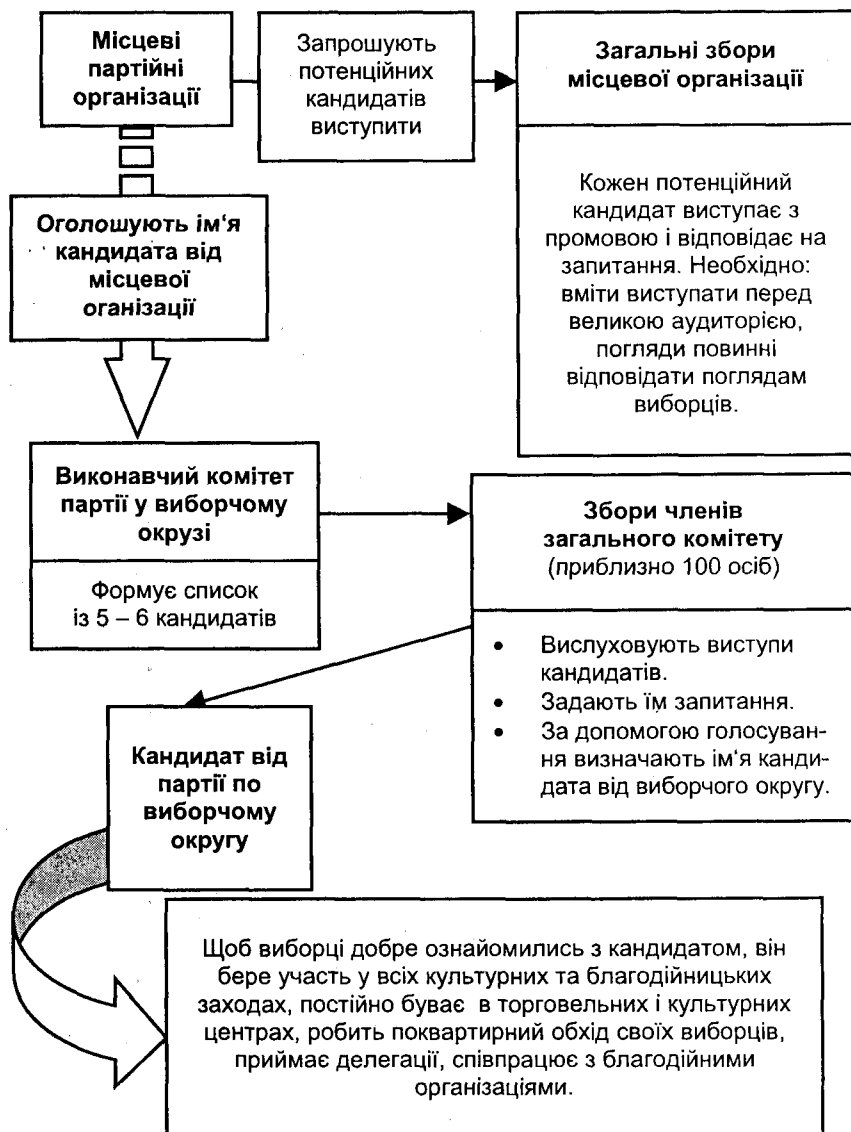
Місцеві партійні організації

Запрошують потенційних кандидатів виступити

Загальні збори місцевої організації

Кожен потенційний кандидат виступає з промовою і відповідає на запитання. Необхідно: вміти виступати перед великою аудиторією, погляди повинні відповідати поглядам виборців.

Оголошують ім'я кандидата від місцевої оганізації

Виконавчий комітет партії у виборчому окрузі

Формує список із 5 – 6 кандидатів

Збори членів загального комітету (приблизно 100 осіб)

- Вислуховують виступи кандидатів.
- Задають їм запитання.
- За допомогою голосування визначають ім'я кандидата від виборчого округу.

Кандидат від партії по виборчому округу

Щоб виборці добре ознайомились з кандидатом, він бере участь у всіх культурних та благодійницьких заходах, постійно буває в торговельних і культурних центрах, робить поквартирний обхід своїх виборців, приймає делегації, співпрацює з благодійними організаціями.